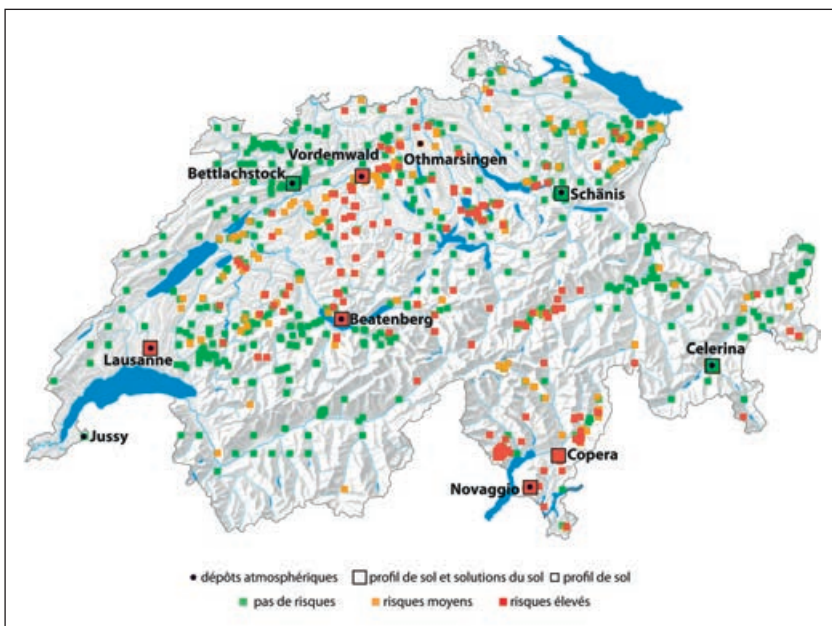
Vordemwald
Othmarsingen
Bettlachstock
Schänis
Beatenberg
Lausanne
Celerina
Jussy
Copera
Novaggio

• dépôts atmosphériques □ profil de sol et solutions du sol □ profil de sol
pas de risques risques moyens risques élevés